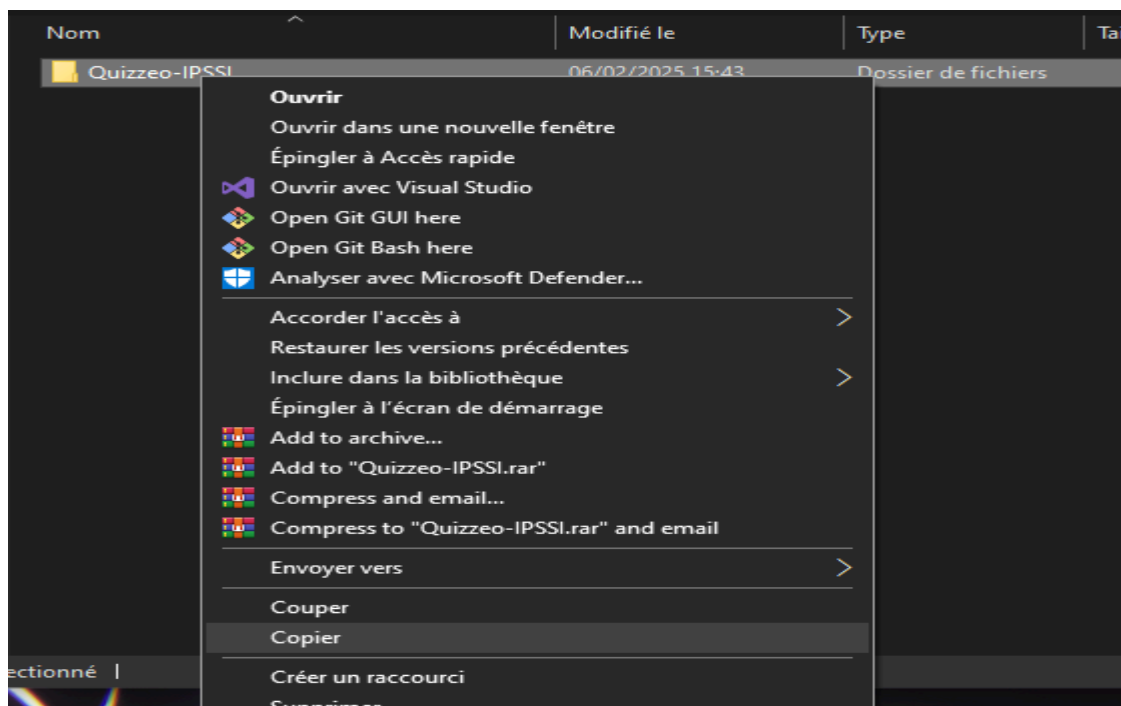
Nom | Modifié le | Type | Ta

Quizzeo-IPSSI 06/02/2025 15:43 Dossier de fichiers

Ouvrir
Ouvrir dans une nouvelle fenêtre
Épingler à Accès rapide
Ouvrir avec Visual Studio
Open Git GUI here
Open Git Bash here
Analyser avec Microsoft Defender...
Accorder l'accès à
Restaurer les versions précédentes
Inclure dans la bibliothèque
Épingler à l'écran de démarrage
Add to archive...
Add to "Quizzeo-IPSSI.rar"
Compress and email...
Compress to "Quizzeo-IPSSI.rar" and email
Envoyer vers
Couper
Copier
Créer un raccourci
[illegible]

ectionné |